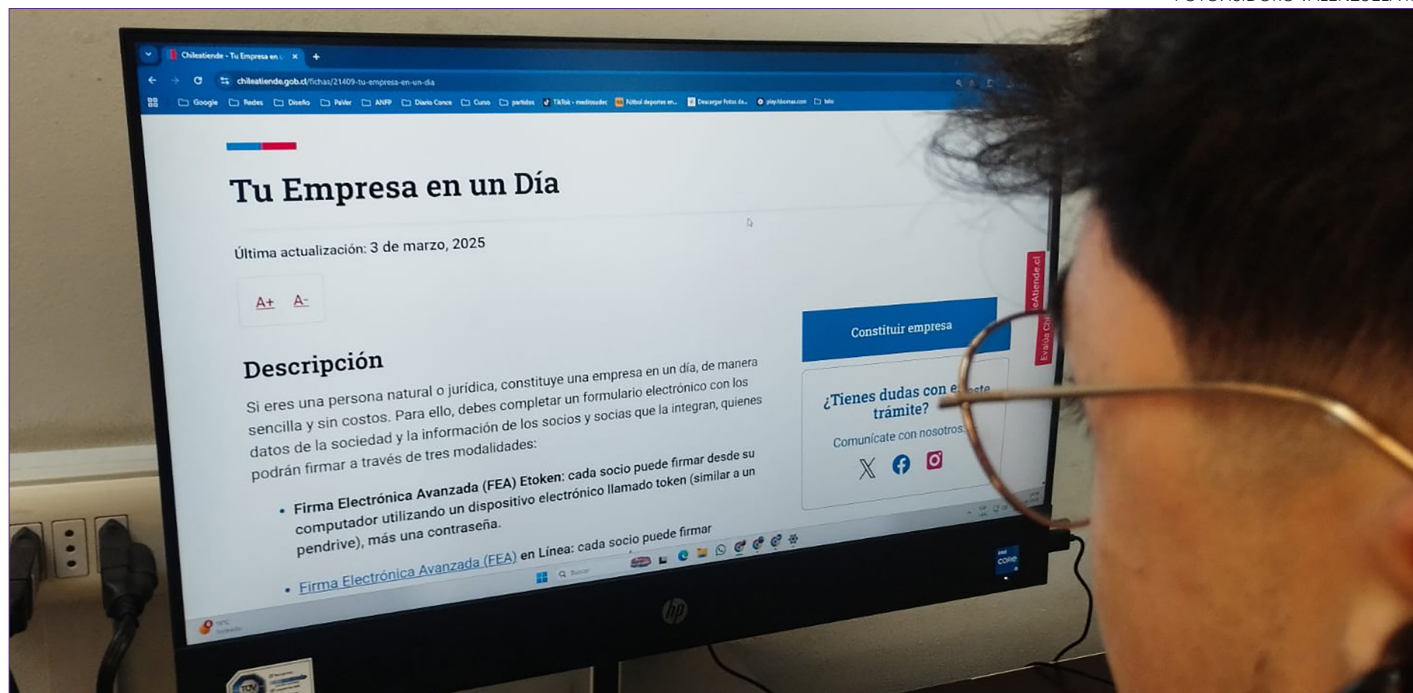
FOTOGRAFÍAS: VALENZUELA R.

ChileAtiende - Tu Empresa en

chileatiende.gob.cl/fichas/21409-tu-empresa-en-un-dia

Google Redes Diseño PaVer ANFP Diario Conce Curso partidos TikTok - meditosudec Fútbol deportes en... Descargar fotos de... play.hbomax.com tele

Tu Empresa en un Día

Última actualización: 3 de marzo, 2025

A+ A-

Descripción

Si eres una persona natural o jurídica, constituye una empresa en un día, de manera sencilla y sin costos. Para ello, debes completar un formulario electrónico con los datos de la sociedad y la información de los socios y socias que la integran, quienes podrán firmar a través de tres modalidades:

• Firma Electrónica Avanzada (FEA) Etoken: cada socio puede firmar desde su computador utilizando un dispositivo electrónico llamado token (similar a un pendrive), más una contraseña.

• Firma Electrónica Avanzada (FEA) en Línea: cada socio puede firmar

Constituir empresa

¿Tienes dudas con e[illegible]ste trámite?

Comunícate con nosotros:

Evalúa ChileAtiende.cl

Buscar

hp